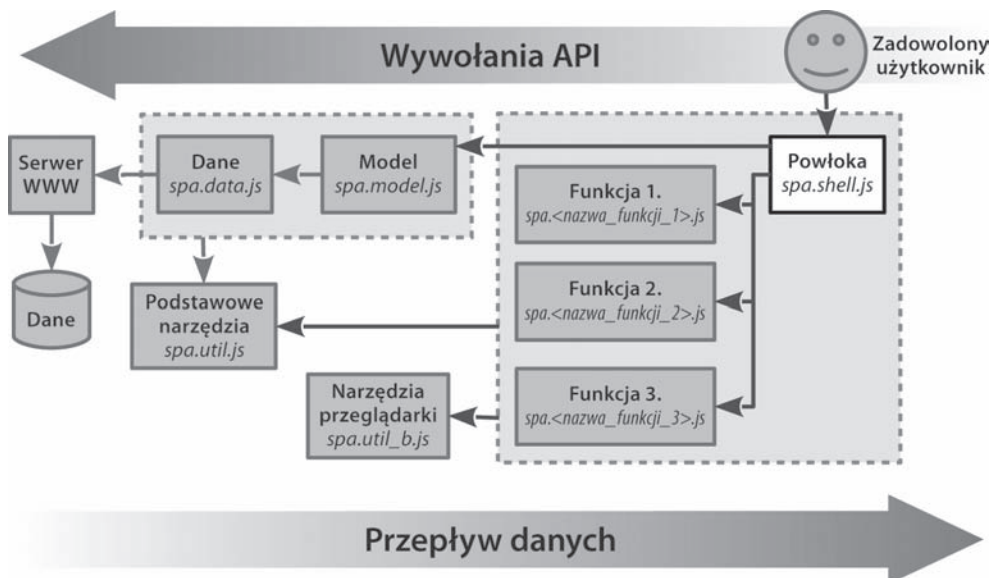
Wywołania API

Zadowolony użytkownik

Serwer WWW

Dane
spa.data.js

Model
spa.model.js

Powłoka
spa.shell.js

Funkcja 1.
spa.<nazwa_funkcji_1>.js

Dane

Podstawowe narzędzia
spa.util.js

Funkcja 2.
spa.<nazwa_funkcji_2>.js

Narzędzia przeglądarki
spa.util_b.js

Funkcja 3.
spa.<nazwa_funkcji_3>.js

Przepływ danych